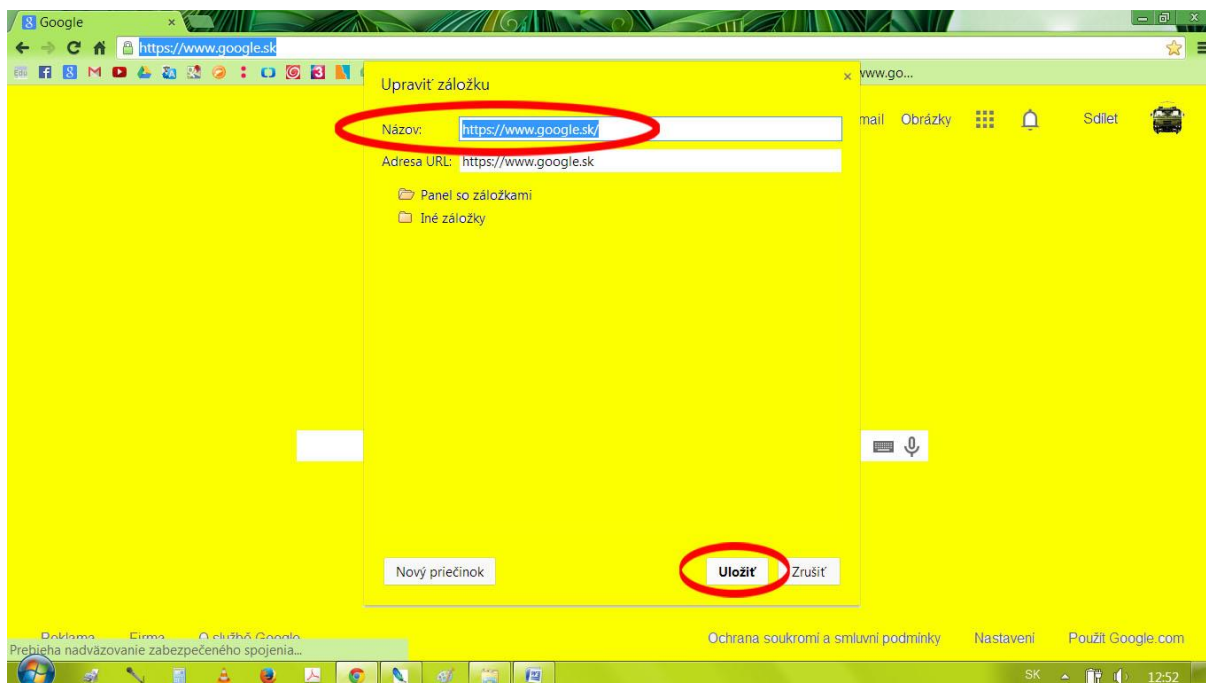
Google
https://www.google.sk
www.go...

Upraviť záložku
Názov: https://www.google.sk/
Adresa URL: https://www.google.sk
Panel so záložkami
Iné záložky
Nový priečinok
Uložiť
Zrušiť

mail Obrázky
Sdílet

Reklama Firma O službě Google
Prebieha nadväzovanie zabezpečeného spojenia...
Ochrana soukromí a smluvní podmínky
Nastavení
Použít Google.com

SK 12:52